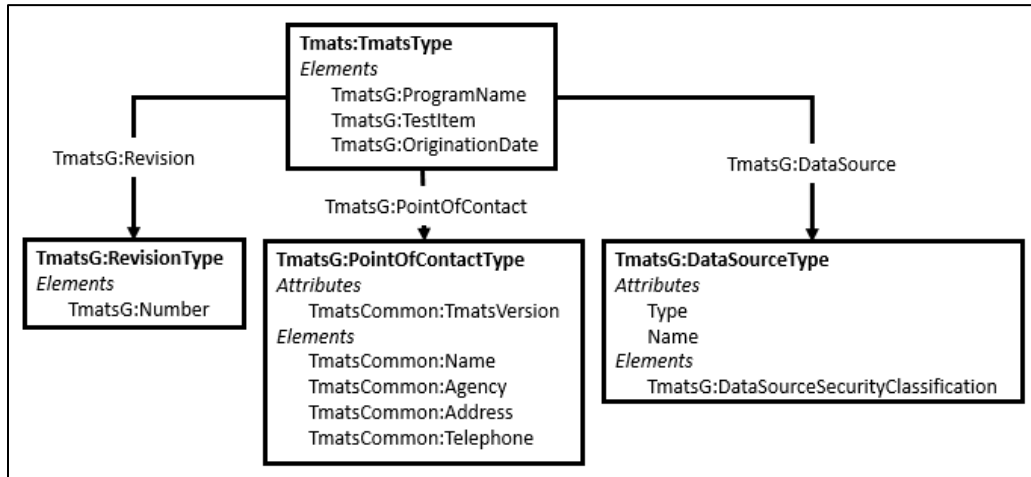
**Tmats:TmatsType**
*Elements*
TmatsG:ProgramName
TmatsG:TestItem
TmatsG:OriginationDate

TmatsG:Revision

TmatsG:PointOfContact

TmatsG:DataSource

**TmatsG:RevisionType**
*Elements*
TmatsG:Number

**TmatsG:PointOfContactType**
*Attributes*
TmatsCommon:TmatsVersion
*Elements*
TmatsCommon:Name
TmatsCommon:Agency
TmatsCommon:Address
TmatsCommon:Telephone

**TmatsG:DataSourceType**
*Attributes*
Type
Name
*Elements*
TmatsG:DataSourceSecurityClassification